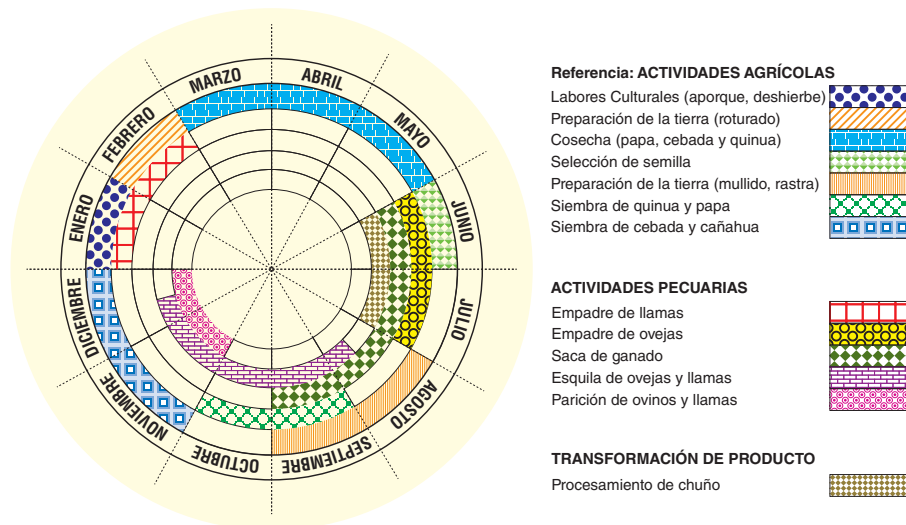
MARZO
ABRIL
MAYO
JUNIO
JULIO
AGOSTO
SEPTIEMBRE
OCTUBRE
NOVIEMBRE
DICIEMBRE
ENERO
FEBRERO

Referencia: ACTIVIDADES AGRÍCOLAS
Labores Culturales (aporque, deshierbe)
Preparación de la tierra (roturado)
Cosecha (papa, cebada y quinua)
Selección de semilla
Preparación de la tierra (mullido, rastra)
Siembra de quinua y papa
Siembra de cebada y cañahua

ACTIVIDADES PECUARIAS
Empadre de llamas
Empadre de ovejas
Saca de ganado
Esquila de ovejas y llamas
Parición de ovinos y llamas

TRANSFORMACIÓN DE PRODUCTO
Procesamiento de chuño